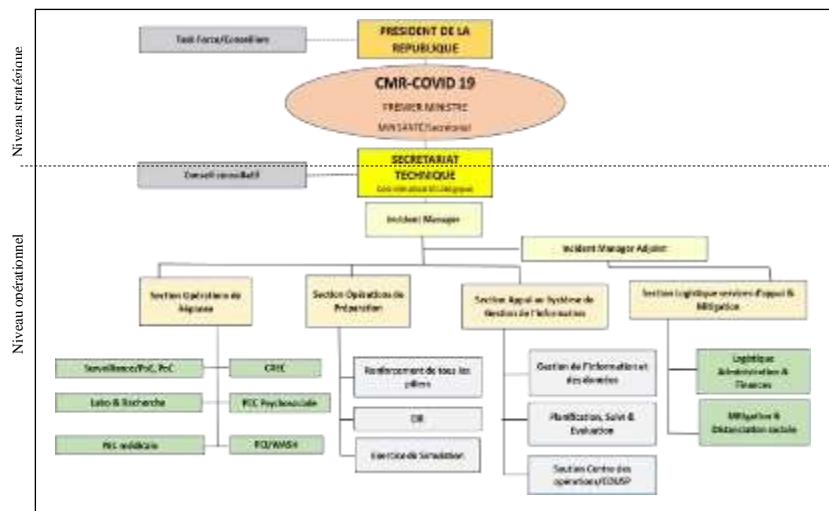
Niveau stratégique

Niveau opérationnel

Task Force/Conseillers

PRESIDENT DE LA REPUBLIQUE

CMR-COVID 19

PREMIER MINISTRE

MINSANTE/Secrétariat

Conseil consultatif

SECRETARIAT TECHNIQUE

Coordination stratégique

Incident Manager

Incident Manager Adjoint

Section Opérations de Réponse

Section Opérations de Préparation

Section Appui au Système de Gestion de l'Information

Section Logistique services d'appui & Mitigation

Surveillance/PoE, PoC

CREC

Labo & Recherche

PEC Psychosociale

PEC médicale

PCI/WASH

Renforcement de tous les piliers

CIR

Exercice de Simulation

Gestion de l'information et des données

Planification, Suivi & Evaluation

Soutien Centre des opérations/COUSP

Logistique Administration & Finances

Mitigation & Distanciation sociale